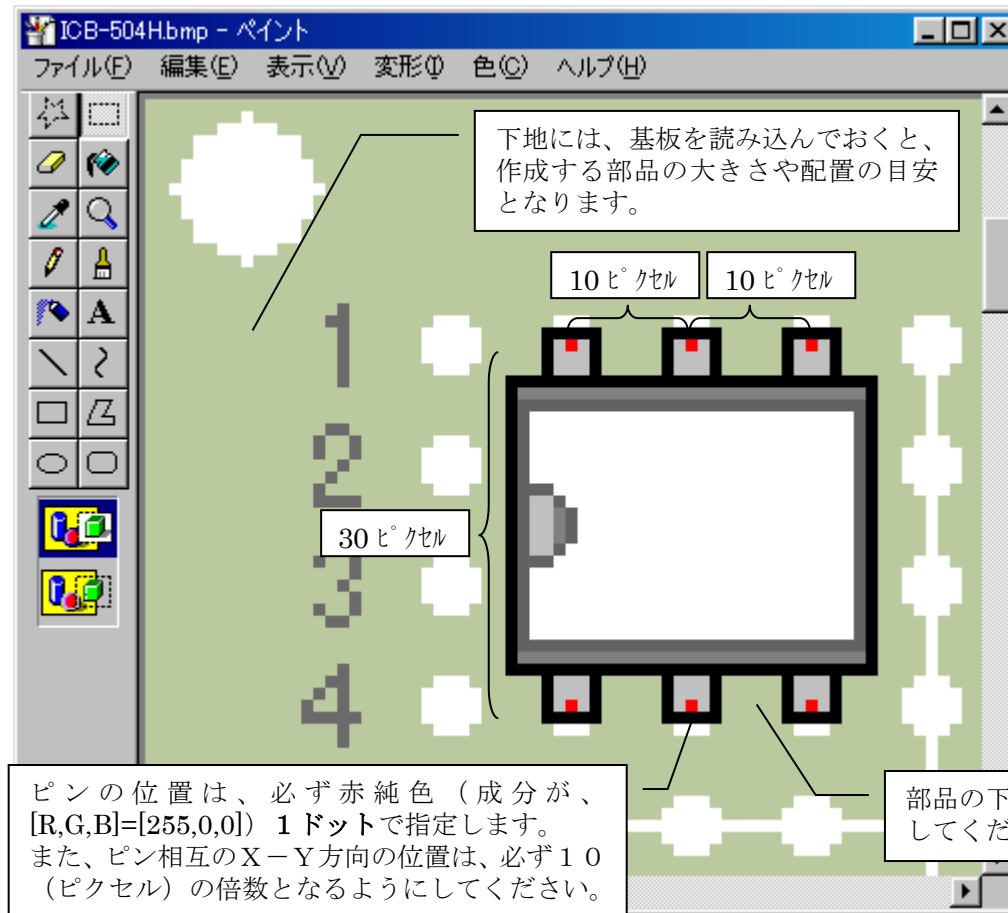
ICB-504H.bmp - ペイント

ファイル(F) 編集(E) 表示(V) 変形(I) 色(C) ヘルプ(H)

下地には、基板を読み込んでおくと、作成する部品の大きさや配置の目安となります。

10 ピクセル

10 ピクセル

1

2

30 ピクセル

3

4

ピンの位置は、必ず赤純色（成分が、[R,G,B]=[255,0,0]）１ドットで指定します。
また、ピン相互のＸ－Ｙ方向の位置は、必ず１０（ピクセル）の倍数となるようにしてください。

部品の下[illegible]
してくだ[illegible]